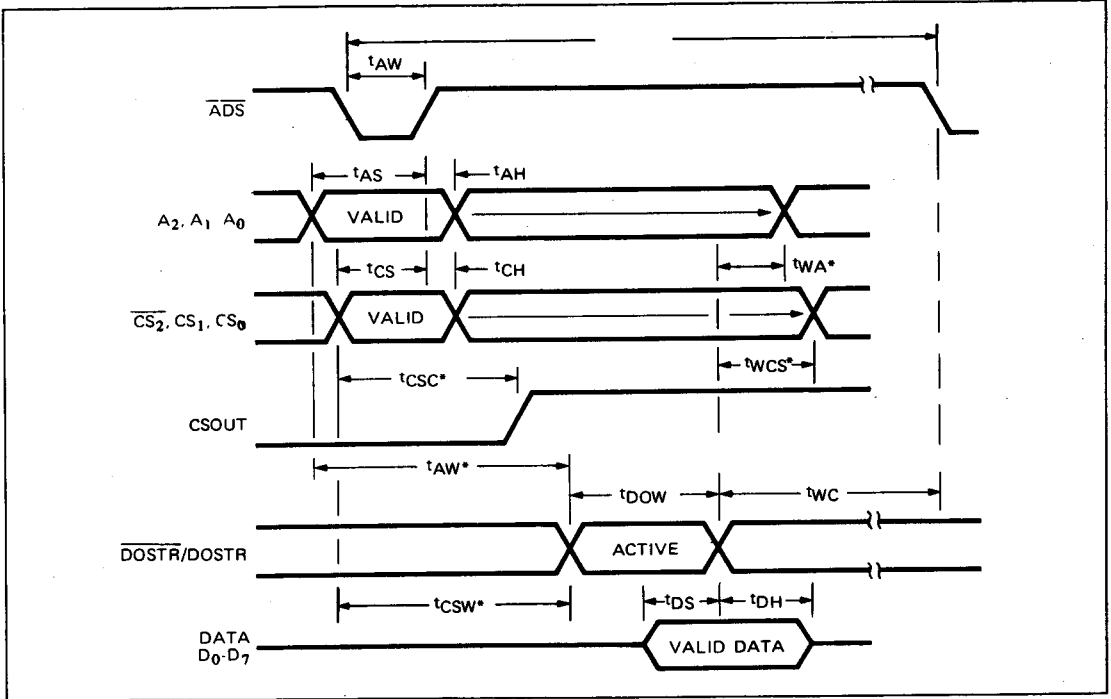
$t_{AW}$

$\overline{ADS}$

$t_{AS}$

$t_{AH}$

$A_2, A_1\ A_0$

VALID

$t_{CS}$

$t_{CH}$

$t_{WA}*$

$\overline{CS_2}, CS_1, CS_0$

VALID

$t_{CSC}*$

$t_{WCS}*$

CSOUT

$t_{AW}*$

$t_{DOW}$

$t_{WC}$

$\overline{DOSTR}$/DOSTR

ACTIVE

$t_{CSW}*$

$t_{DS}$

$t_{DH}$

DATA $D_0$-$D_7$

VALID DATA